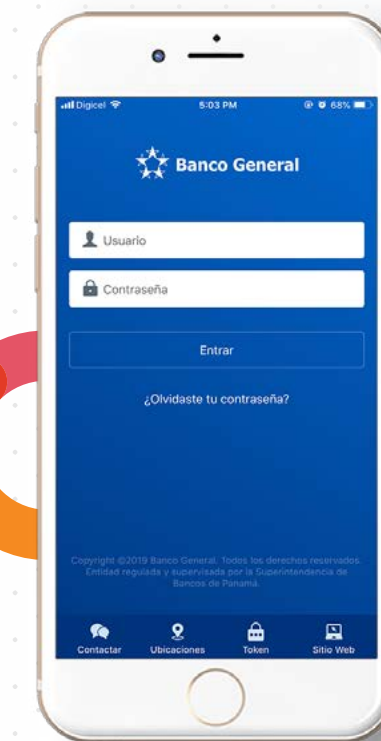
Digicel
5:03 PM
68%

Banco General

Usuario

Contraseña

Entrar

¿Olvidaste tu contraseña?

Copyright ©2019 Banco General. Todos los derechos reservados. Entidad regulada y supervisada por la Superintendencia de Bancos de Panamá.

Contactar
Ubicaciones
Token
Sitio Web